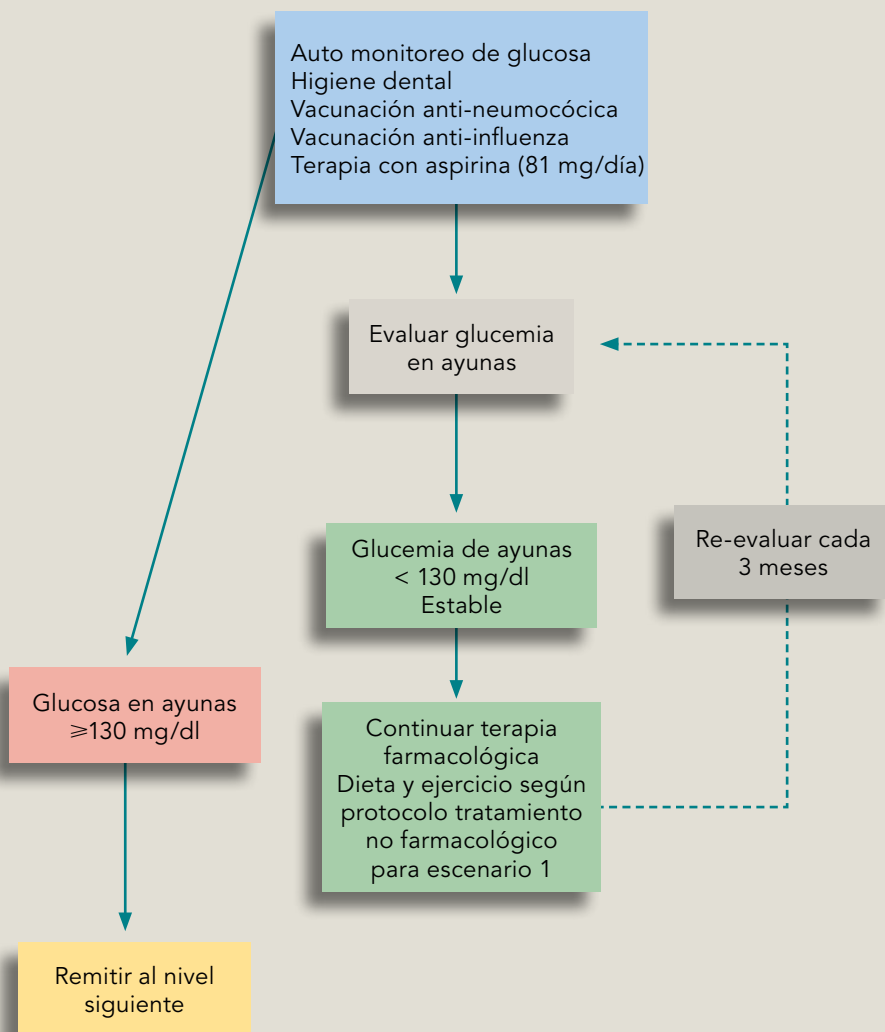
Auto monitoreo de glucosa
Higiene dental
Vacunación anti-neumocócica
Vacunación anti-influenza
Terapia con aspirina (81 mg/día)

Evaluar glucemia en ayunas

Glucemia de ayunas < 130 mg/dl Estable

Re-evaluar cada 3 meses

Continuar terapia farmacológica
Dieta y ejercicio según protocolo tratamiento no farmacológico para escenario 1

Glucosa en ayunas $\geqslant$130 mg/dl

Remitir al nivel siguiente